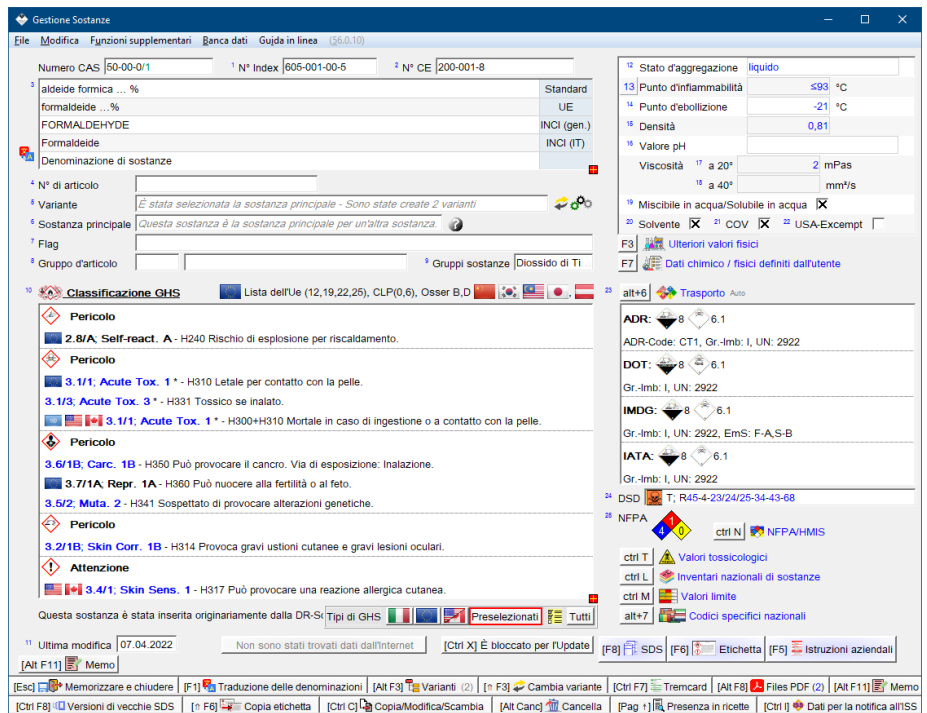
Gestione Sostanze

File Modifica Funzioni supplementari Banca dati Guida in linea (56.0.10)

Numero CAS 50-00-0/1 ¹ N° Index 605-001-00-5 ² N° CE 200-001-8

³ aldeide formica ... % Standard
formaldeide ...% UE
FORMALDEHYDE INCI (gen.)
Formaldeide INCI (IT)
Denominazione di sostanze

⁴ N° di articolo
⁵ Variante È stata selezionata la sostanza principale - Sono state create 2 varianti
⁶ Sostanza principale Questa sostanza è la sostanza principale per un'altra sostanza.
⁷ Flag
⁸ Gruppo di articolo ⁹ Gruppi sostanze Diossido di Ti

¹⁰ Classificazione GHS Lista dell'Ue (12,19,22,25), CLP(0,6), Osser B,D

Pericolo
2.8/A; Self-react. A - H240 Rischio di esplosione per riscaldamento.

Pericolo
3.1/1; Acute Tox. 1 * - H310 Letale per contatto con la pelle.
3.1/3; Acute Tox. 3 * - H331 Tossico se inalato.
3.1/1; Acute Tox. 1 * - H300+H310 Mortale in caso di ingestione o a contatto con la pelle.

Pericolo
3.6/1B; Carc. 1B - H350 Può provocare il cancro. Via di esposizione: Inalazione.
3.7/1A; Repr. 1A - H360 Può nuocere alla fertilità o al feto.
3.5/2; Muta. 2 - H341 Sospettato di provocare alterazioni genetiche.

Pericolo
3.2/1B; Skin Corr. 1B - H314 Provoca gravi ustioni cutanee e gravi lesioni oculari.

Attenzione
3.4/1; Skin Sens. 1 - H317 Può provocare una reazione allergica cutanea.

Questa sostanza è stata inserita originariamente dalla DR-S Tipi di GHS Preselezionati Tutti

¹¹ Ultima modifica 07.04.2022 Non sono stati trovati dati dall'Internet [Ctrl X] È bloccato per l'Update
[Alt F11] Memo

¹² Stato d'aggregazione liquido
13 Punto d'infiammabilità ≤93 °C
¹⁴ Punto d'ebollizione -21 °C
¹⁵ Densità 0,81
¹⁶ Valore pH
Viscosità ¹⁷ a 20° 2 mPas
¹⁸ a 40° mm²/s
¹⁹ Miscibile in acqua/Solubile in acqua X
²⁰ Solvente X ²¹ COV X ²² USA-Exempt
F3 Ulteriori valori fisici
F7 Dati chimico / fisici definiti dall'utente

alt+6 Trasporto Auto
²³
ADR: 8 6.1
ADR-Code: CT1, Gr.-Imb: I, UN: 2922
DOT: 8 6.1
Gr.-Imb: I, UN: 2922
IMDG: 8 6.1
Gr.-Imb: I, UN: 2922, EmS: F-A,S-B
IATA: 8 6.1
Gr.-Imb: I, UN: 2922

²⁴ DSD T; R45-4-23/24/25-34-43-68
²⁵ NFPA 4 1 0 ctrl N NFPA/HMIS
ctrl T Valori tossicologici
ctrl L Inventari nazionali di sostanze
ctrl M Valori limite
alt+7 Codici specifici nazionali

[F8] SDS [F6] Etichetta [F5] Istruzioni aziendali

[Esc] Memorizzare e chiudere [F1] Traduzione delle denominazioni [Alt F3] Varianti (2) [⇑ F3] Cambia variante [Ctrl F7] Tremcard [Alt F8] Files PDF (2) [Alt F11] Memo
[Ctrl F8] Versioni di vecchie SDS [⇑ F6] Copia etichetta [Ctrl C] Copia/Modifica/Scambia [Alt Canc] Cancella [Pag ↑] Presenza in ricette [Ctrl I] Dati per la notifica all'ISS